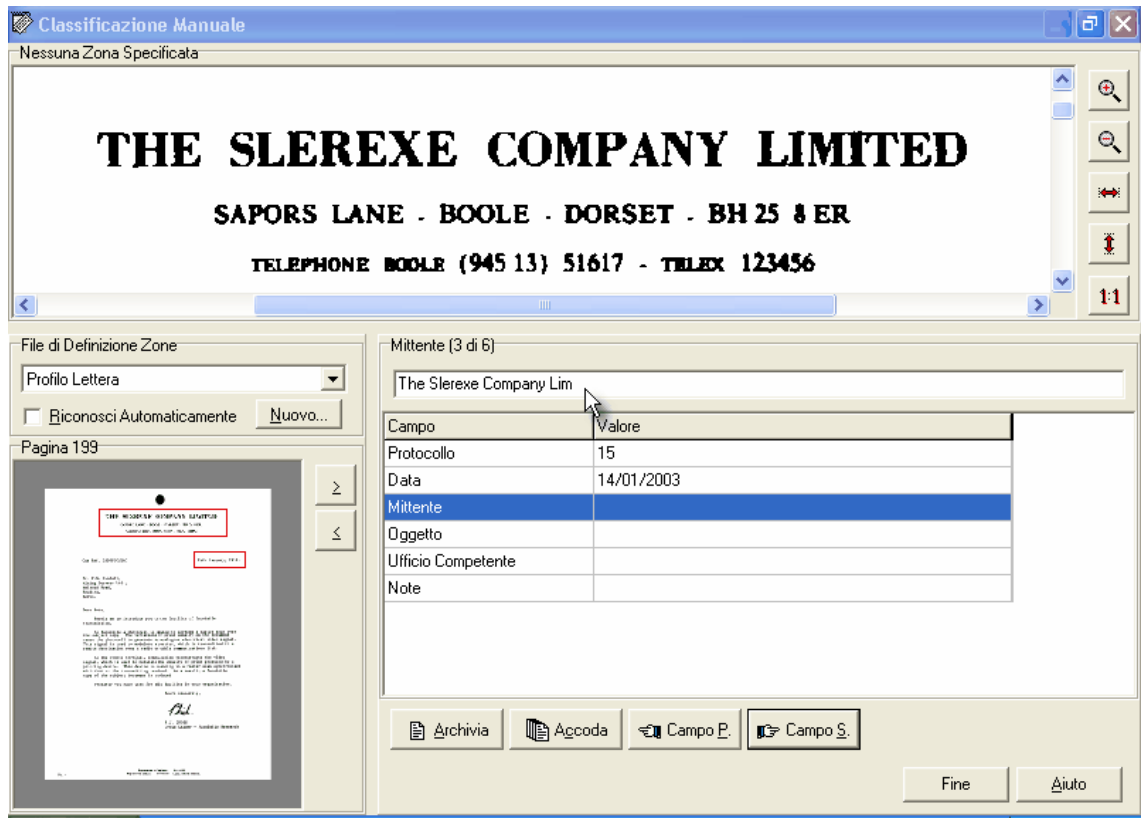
Classificazione Manuale

Nessuna Zona Specificata

THE SLEREXE COMPANY LIMITED

SAPORS LANE - BOOLE - DORSET - BH 25 8 ER

TELEPHONE BOOLE (945 13) 51617 - TELEX 123456

1:1

File di Definizione Zone

Profilo Lettera

Riconosci Automaticamente

Nuovo...

Pagina 199

>

<

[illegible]

Mittente (3 di 6)

The Slerexe Company Lim

| Campo | Valore |
|---|---|
| Protocollo | 15 |
| Data | 14/01/2003 |
| Mittente | |
| Oggetto | |
| Ufficio Competente | |
| Note | |

Archivia

Accoda

Campo P.

Campo S.

Fine

Aiuto